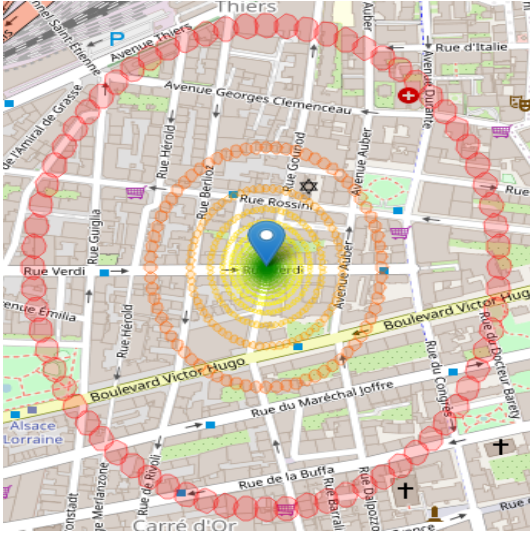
Thiers
nnel Saint-Étienne
P
Avenue Thiers
Aubert
Rue d'Italie
Avenue Georges Clemenceau
Avenue Durante
Rue de l'Amiral de Grasse
Rue Hérold
Rue Berlioz
Rue Gounod
Avenue Auber
Rue Rossini
Rue Gioffredo
Rue Verdi
Rue Verdi
Avenue Emilia
Avenue Auber
Boulevard Victor Hugo
Rue Hérold
Rue du Docteur Baréty
Boulevard Victor Hugo
Rue du Congrès
Rue du Maréchal Joffre
Alsace Lorraine
Rue de Rivoli
Rue Meyerbeer
Rue de la Buffa
Rue Dalpozzo
Constant
Carré d'Or
Rue Paradis